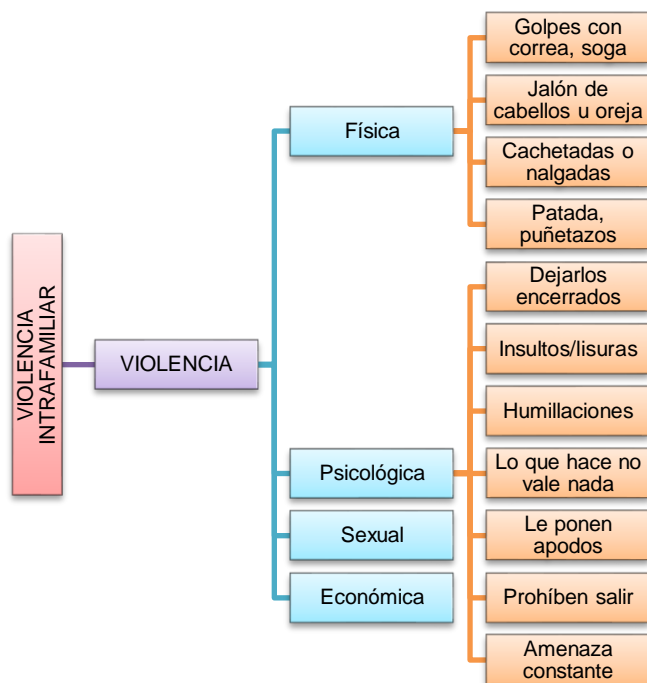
VIOLENCIA INTRAFAMILIAR

VIOLENCIA

Física

Golpes con correa, soga

Jalón de cabellos u oreja

Cachetadas o nalgadas

Patada, puñetazos

Psicológica

Dejarlos encerrados

Insultos/lisuras

Humillaciones

Lo que hace no vale nada

Le ponen apodos

Prohíben salir

Amenaza constante

Sexual

Económica